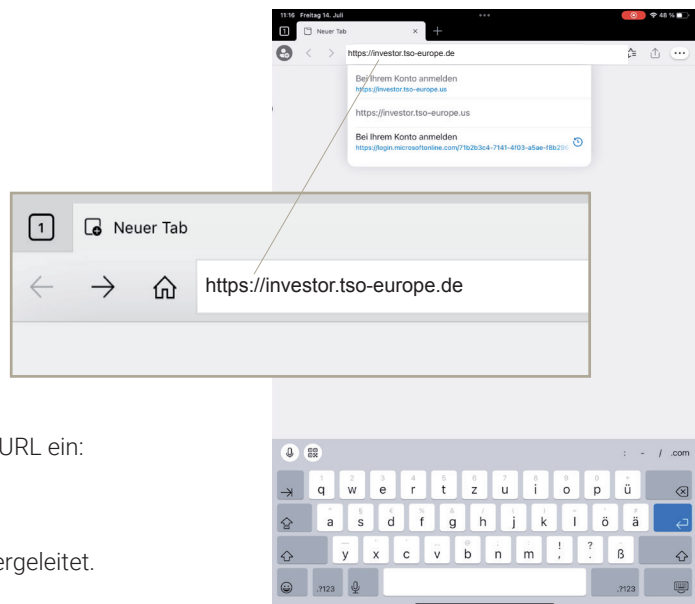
11:16 Freitag 14. Juli

48 %

1

Neuer Tab

https://investor.tso-europe.de

Bei Ihrem Konto anmelden
https://investor.tso-europe.us

https://investor.tso-europe.us

Bei Ihrem Konto anmelden
https://login.microsoftonline.com/71b2b3c4-7141-4f03-a5ae-f8b29

1

Neuer Tab

https://investor.tso-europe.de

URL ein:

ergeleitet.

: - / .com

q w e r t z u i o p ü

a s d f g h j k l ö ä

y x c v b n m ! ? ß

.?123 .?123